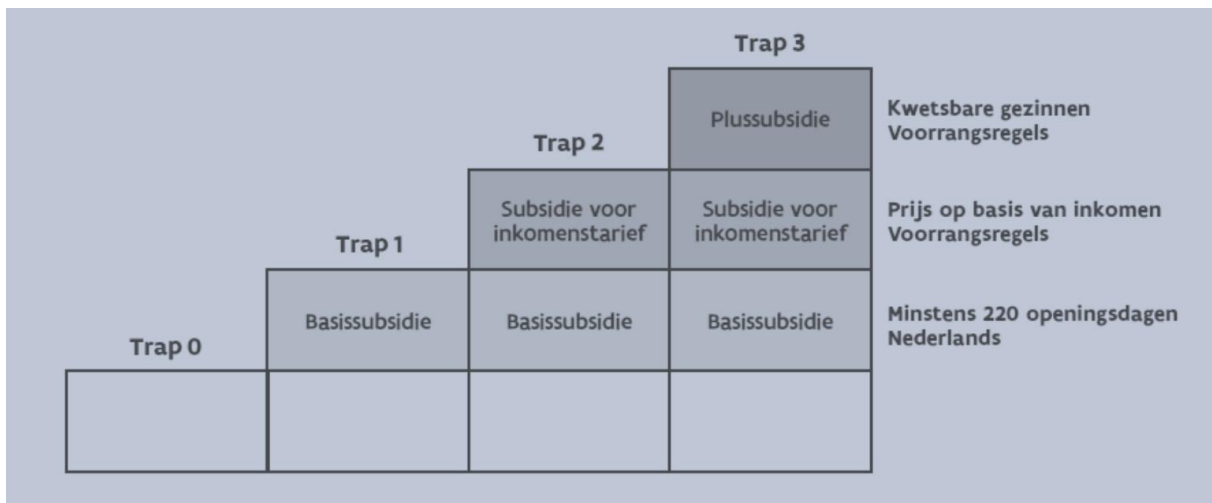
Trap 3

Plussubsidie

Kwetsbare gezinnen
Voorrangsregels

Trap 2

Subsidie voor inkomenstarief

Subsidie voor inkomenstarief

Prijs op basis van inkomen
Voorrangsregels

Trap 1

Basissubsidie

Basissubsidie

Basissubsidie

Minstens 220 openingsdagen
Nederlands

Trap 0